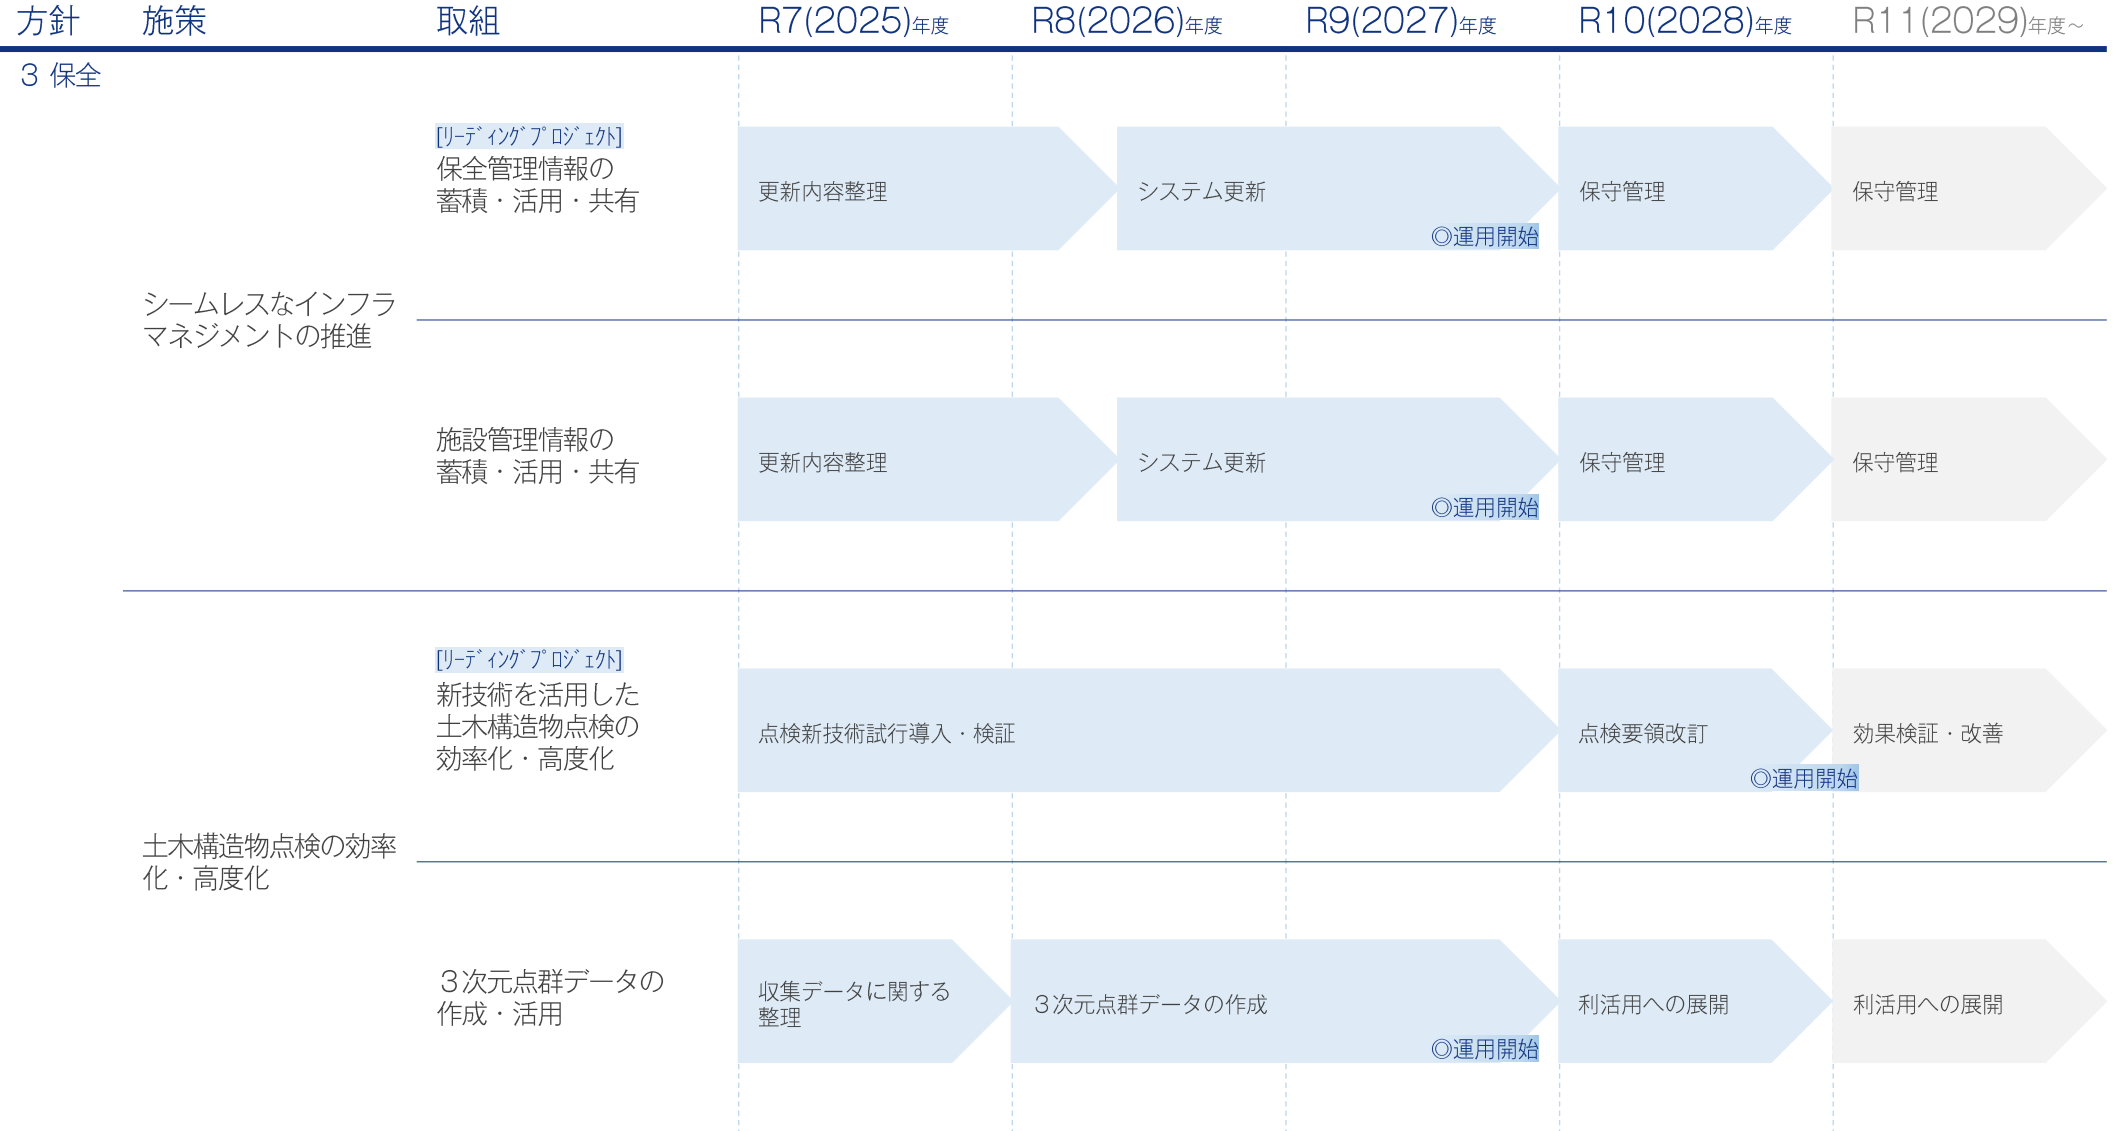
| 方針 | 施策 | 取組 | R7(2025)年度 | R8(2026)年度 | R9(2027)年度 | R10(2028)年度 | R11(2029)年度～ |
|---|---|---|---|---|---|---|---|
| 3 保全 | シームレスなインフラマネジメントの推進 | [ﾘｰﾃﾞｨﾝｸﾞﾌﾟﾛｼﾞｪｸﾄ] 保全管理情報の蓄積・活用・共有 | 更新内容整理 | システム更新 | ◎運用開始 | 保守管理 | 保守管理 |
| | | 施設管理情報の蓄積・活用・共有 | 更新内容整理 | システム更新 | ◎運用開始 | 保守管理 | 保守管理 |
| | 土木構造物点検の効率化・高度化 | [ﾘｰﾃﾞｨﾝｸﾞﾌﾟﾛｼﾞｪｸﾄ] 新技術を活用した土木構造物点検の効率化・高度化 | 点検新技術試行導入・検証 | | | 点検要領改訂 ◎運用開始 | 効果検証・改善 |
| | | ３次元点群データの作成・活用 | 収集データに関する整理 | ３次元点群データの作成 | ◎運用開始 | 利活用への展開 | 利活用への展開 |